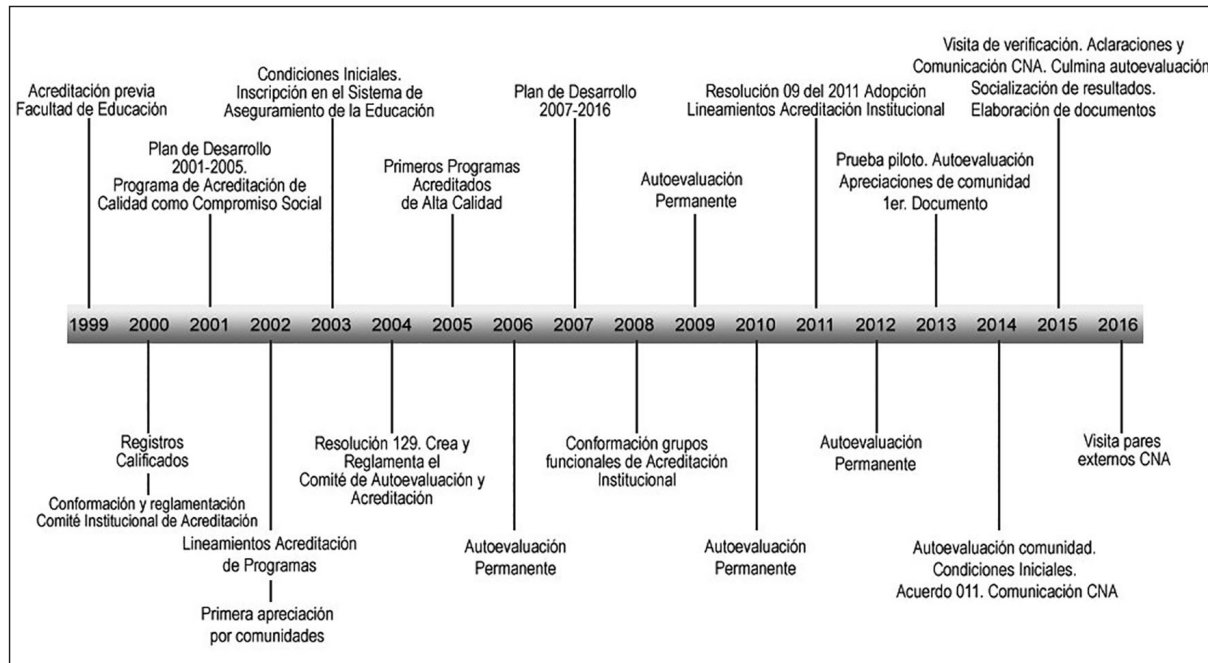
Acreditación previa Facultad de Educación

Plan de Desarrollo 2001-2005. Programa de Acreditación de Calidad como Compromiso Social

Condiciones Iniciales. Inscripción en el Sistema de Aseguramiento de la Educación

Primeros Programas Acreditados de Alta Calidad

Plan de Desarrollo 2007-2016

Autoevaluación Permanente

Resolución 09 del 2011 Adopción Lineamientos Acreditación Institucional

Prueba piloto. Autoevaluación Apreciaciones de comunidad 1er. Documento

Visita de verificación. Aclaraciones y Comunicación CNA. Culmina autoevaluación Socialización de resultados. Elaboración de documentos

1999 2000 2001 2002 2003 2004 2005 2006 2007 2008 2009 2010 2011 2012 2013 2014 2015 2016

Registros Calificados

Conformación y reglamentación Comité Institucional de Acreditación

Lineamientos Acreditación de Programas

Primera apreciación por comunidades

Resolución 129. Crea y Reglamenta el Comité de Autoevaluación y Acreditación

Autoevaluación Permanente

Conformación grupos funcionales de Acreditación Institucional

Autoevaluación Permanente

Autoevaluación Permanente

Autoevaluación comunidad. Condiciones Iniciales. Acuerdo 011. Comunicación CNA

Visita pares externos CNA